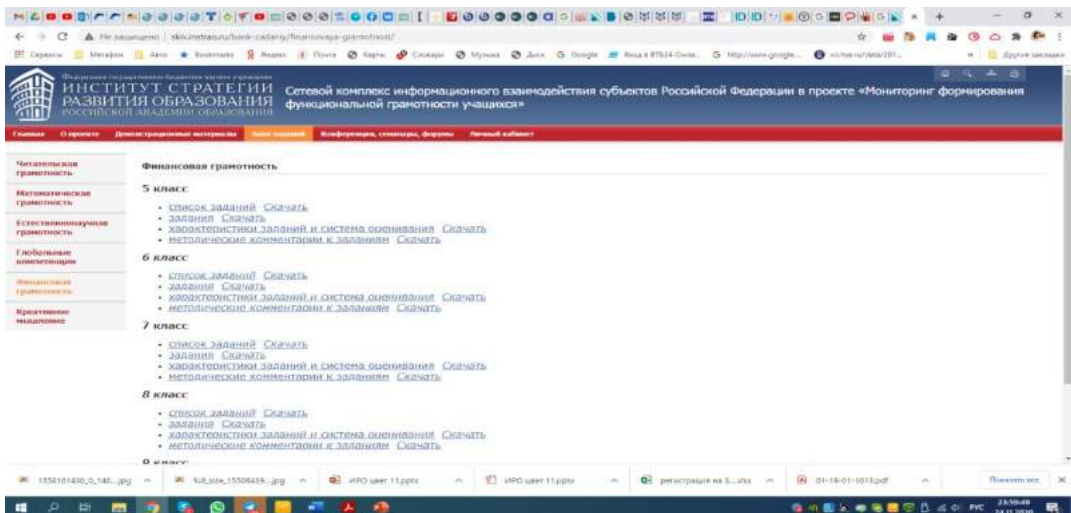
Не защищено | skiv.instrao.ru/bank-zadaniy/finansovaya-gramotnost/

Сервисы | Мегафон | Авто | Bookmarks | Яндекс | Почта | Карты | Словари | Музыка | Диск | Google | Другие закладки

Федеральное государственное бюджетное научное учреждение
ИНСТИТУТ СТРАТЕГИИ РАЗВИТИЯ ОБРАЗОВАНИЯ
РОССИЙСКОЙ АКАДЕМИИ ОБРАЗОВАНИЯ

Сетевой комплекс информационного взаимодействия субъектов Российской Федерации в проекте «Мониторинг формирования функциональной грамотности учащихся»

Главная | О проекте | Демонстрационные материалы | Банк заданий | Конференции, семинары, форумы | Личный кабинет

Читательская грамотность
Математическая грамотность
Естественнонаучная грамотность
Глобальные компетенции
Финансовая грамотность
Креативное мышление

Финансовая грамотность

5 класс

- список заданий Скачать
- задания Скачать
- характеристики заданий и система оценивания Скачать
- методические комментарии к заданиям Скачать

6 класс

- список заданий Скачать
- задания Скачать
- характеристики заданий и система оценивания Скачать
- методические комментарии к заданиям Скачать

7 класс

- список заданий Скачать
- задания Скачать
- характеристики заданий и система оценивания Скачать
- методические комментарии к заданиям Скачать

8 класс

- список заданий Скачать
- задания Скачать
- характеристики заданий и система оценивания Скачать
- методические комментарии к заданиям Скачать

9 класс

1558181430_0_146...jpg | full_size_15506459...jpg | ИРО цвет 11.pptx | ИРО цвет 11.pptx | регистрация на 5....xlsx | 01-16-01-1013.pdf | Показать все

РУС 23:59:49 24.11.2020